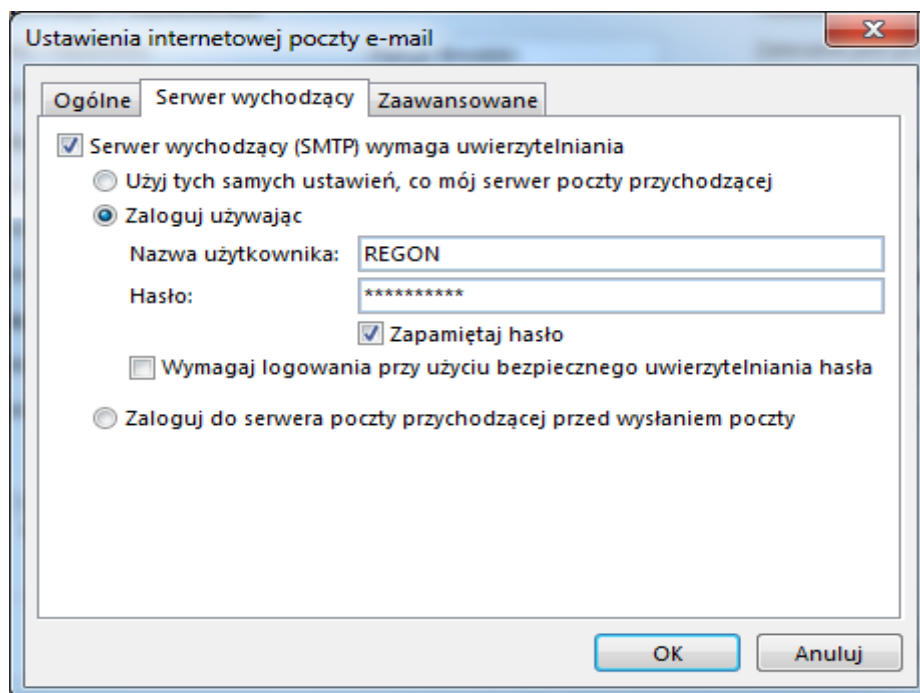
Ustawienia internetowej poczty e-mail

Ogólne | Serwer wychodzący | Zaawansowane

Serwer wychodzący (SMTP) wymaga uwierzytelniania

Użyj tych samych ustawień, co mój serwer poczty przychodzącej

Zaloguj używając

Nazwa użytkownika: REGON

Hasło: **********

Zapamiętaj hasło

Wymagaj logowania przy użyciu bezpiecznego uwierzytelniania hasła

Zaloguj do serwera poczty przychodzącej przed wysłaniem poczty

OK | Anuluj